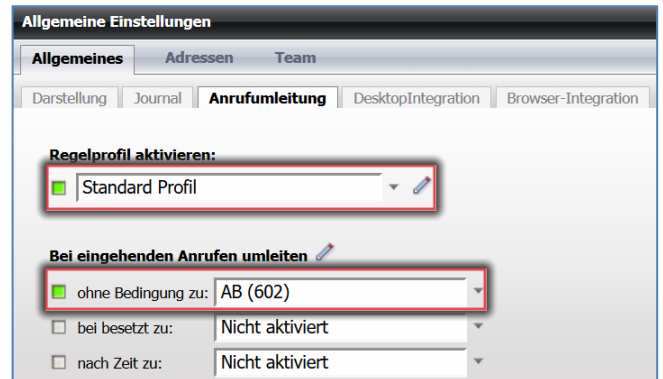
Allgemeine Einstellungen

Allgemeines | Adressen | Team

Darstellung | Journal | Anrufumleitung | DesktopIntegration | Browser-Integration

Regelprofil aktivieren:

Standard Profil

Bei eingehenden Anrufen umleiten

ohne Bedingung zu: AB (602)

bei besetzt zu: Nicht aktiviert

nach Zeit zu: Nicht aktiviert